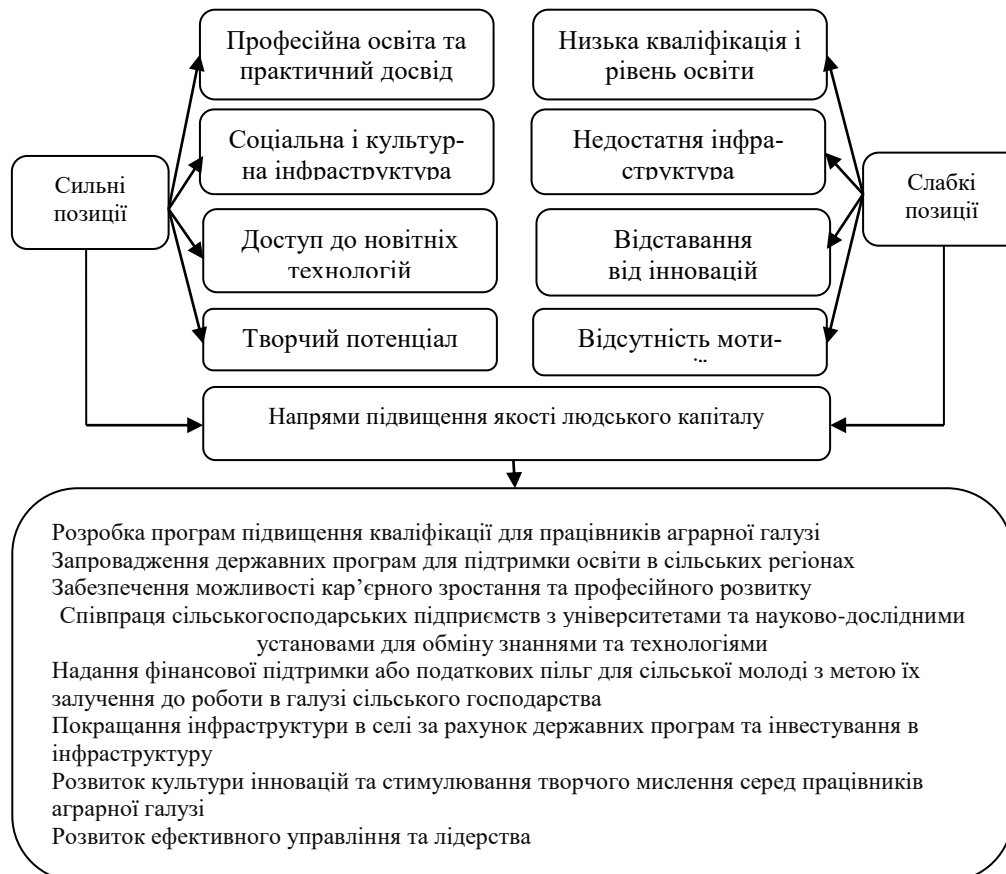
Сильні позиції

Професійна освіта та практичний досвід

Соціальна і культурна інфраструктура

Доступ до новітніх технологій

Творчий потенціал

Низька кваліфікація і рівень освіти

Недостатня інфраструктура

Відставання від інновацій

Відсутність моти-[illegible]

Слабкі позиції

Напрями підвищення якості людського капіталу

Розробка програм підвищення кваліфікації для працівників аграрної галузі
Запровадження державних програм для підтримки освіти в сільських регіонах
Забезпечення можливості кар'єрного зростання та професійного розвитку
Співпраця сільськогосподарських підприємств з університетами та науково-дослідними установами для обміну знаннями та технологіями
Надання фінансової підтримки або податкових пільг для сільської молоді з метою їх залучення до роботи в галузі сільського господарства
Покращання інфраструктури в селі за рахунок державних програм та інвестування в інфраструктуру
Розвиток культури інновацій та стимулювання творчого мислення серед працівників аграрної галузі
Розвиток ефективного управління та лідерства